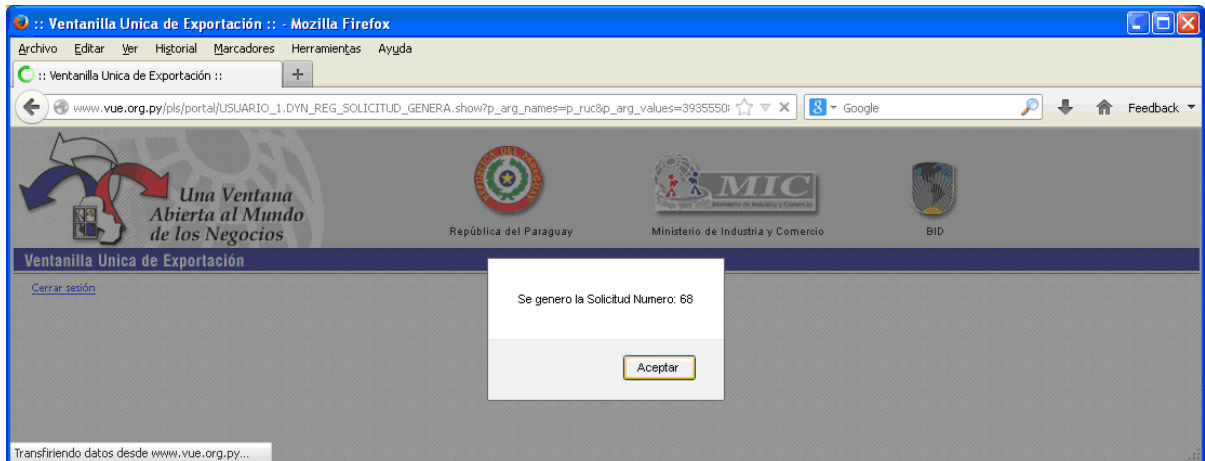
:: Ventanilla Unica de Exportación :: - Mozilla Firefox

Archivo Editar Ver Historial Marcadores Herramientas Ayuda

:: Ventanilla Unica de Exportación ::

www.vue.org.py/pls/portal/USUARIO_1.DYN_REG_SOLICITUD_GENERA.show?p_arg_names=p_ruc&p_arg_values=3935550

Google

Feedback

Una Ventana Abierta al Mundo de los Negocios

República del Paraguay

MIC

Ministerio de Industria y Comercio

BID

Ventanilla Unica de Exportación

Cerrar sesión

Se genero la Solicitud Numero: 68

Aceptar

Transfiriendo datos desde www.vue.org.py...